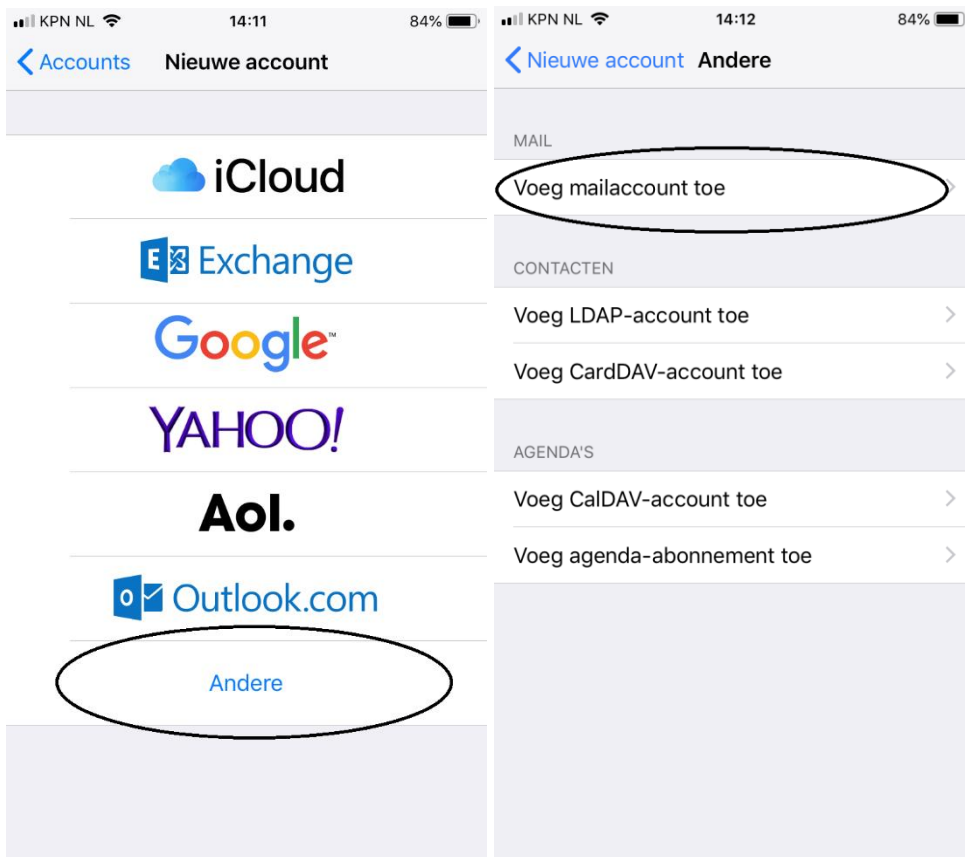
KPN NL 14:11 84%

Accounts Nieuwe account

iCloud

Exchange

Google

YAHOO!

Aol.

Outlook.com

Andere

KPN NL 14:12 84%

Nieuwe account Andere

MAIL

Voeg mailaccount toe

CONTACTEN

Voeg LDAP-account toe

Voeg CardDAV-account toe

AGENDA'S

Voeg CalDAV-account toe

Voeg agenda-abonnement toe